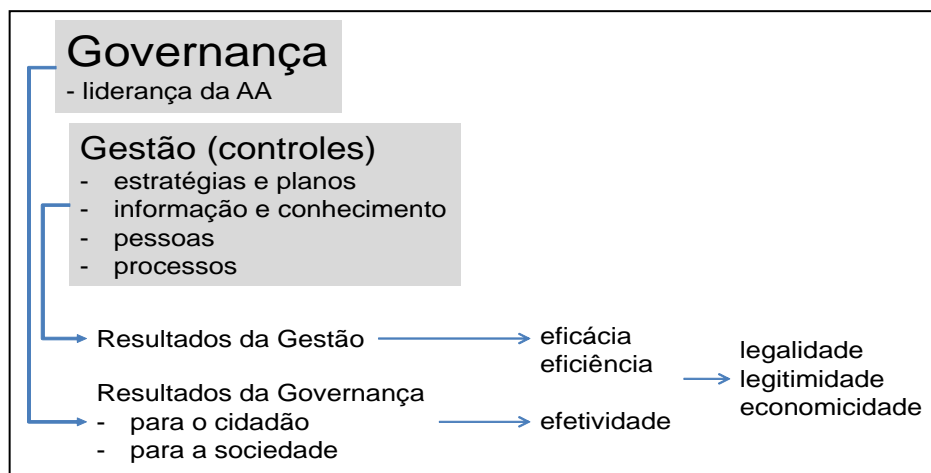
Governança
- liderança da AA

Gestão (controles)
- estratégias e planos
- informação e conhecimento
- pessoas
- processos

Resultados da Gestão → eficácia eficiência

legalidade
legitimidade
economicidade

Resultados da Governança
- para o cidadão
- para a sociedade
→ efetividade